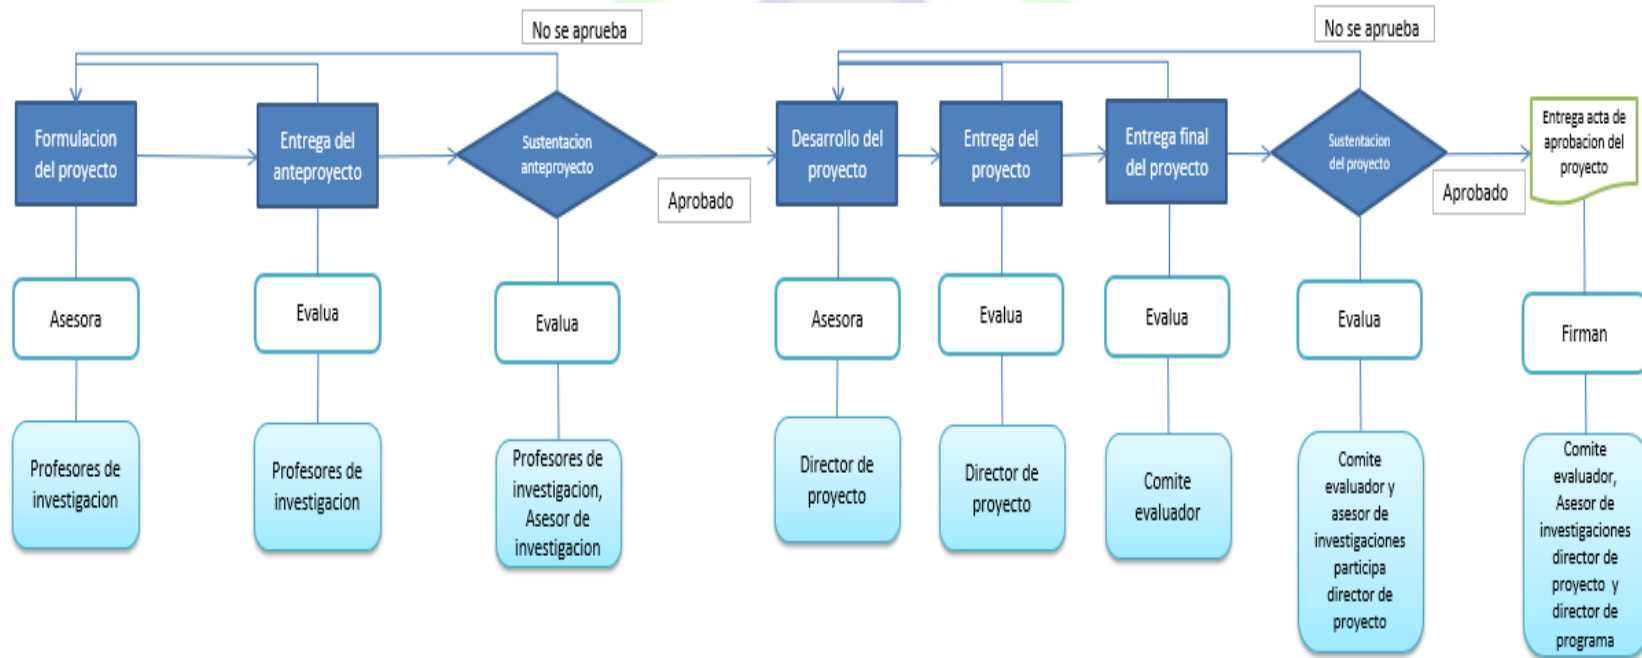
No se aprueba

No se aprueba

Formulacion del proyecto

Entrega del anteproyecto

Sustentacion anteproyecto

Aprobado

Desarrollo del proyecto

Entrega del proyecto

Entrega final del proyecto

Sustentacion del proyecto

Aprobado

Entrega acta de aprobacion del proyecto

Asesora

Evalua

Evalua

Asesora

Evalua

Evalua

Evalua

Firman

Profesores de investigacion

Profesores de investigacion

Profesores de investigacion, Asesor de investigacion

Director de proyecto

Director de proyecto

Comite evaluador

Comite evaluador y asesor de investigaciones participa director de proyecto

Comite evaluador, Asesor de investigaciones director de proyecto y director de programa